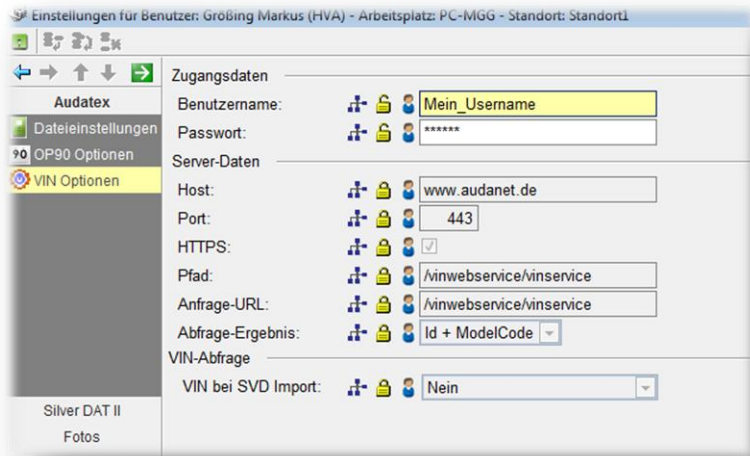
Einstellungen für Benutzer: Größing Markus (HVA) - Arbeitsplatz: PC-MGG - Standort: Standort1

Audatex
Dateieinstellungen
90 OP90 Optionen
VIN Optionen

Silver DAT II
Fotos

Zugangsdaten
Benutzername: Mein_Username
Passwort: ******

Server-Daten
Host: www.audanet.de
Port: 443
HTTPS:
Pfad: /vinwebservice/vinservice
Anfrage-URL: /vinwebservice/vinservice
Abfrage-Ergebnis: Id + ModelCode

VIN-Abfrage
VIN bei SVD Import: Nein